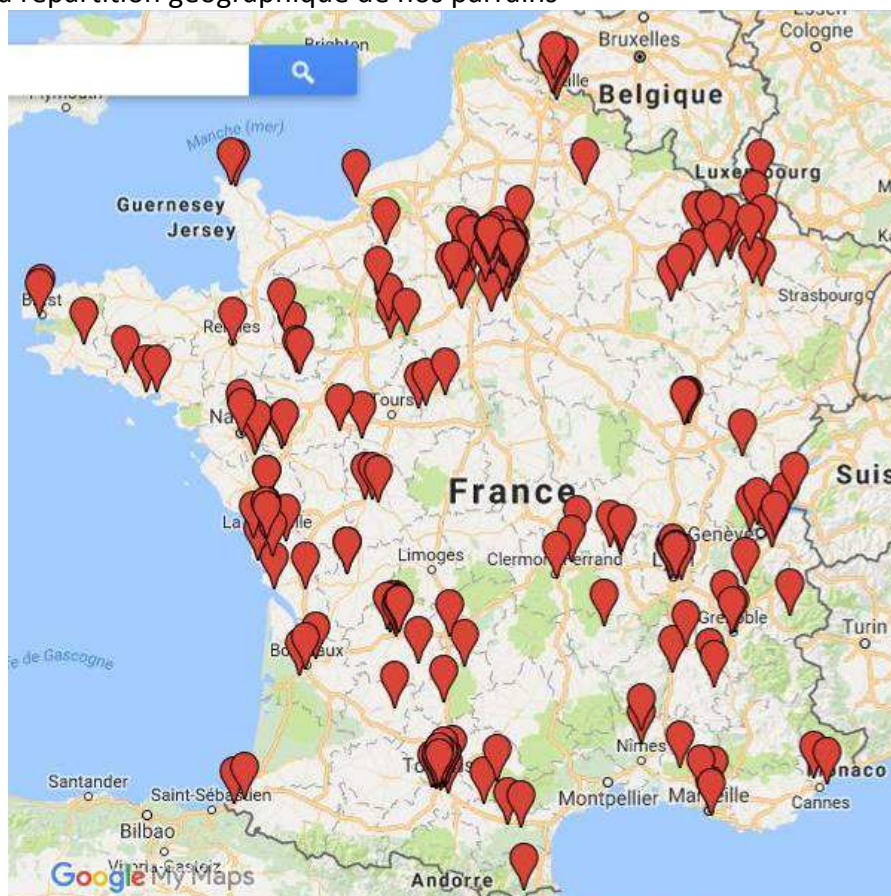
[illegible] répartition géographique de nos parrains

Brighton
Plymouth
Manche (mer)
Guernesey
Jersey
Brest
Rennes
Nantes
Tours
La Rochelle
Bordeaux
Limoges
Clermont-Ferrand
France
Lyon
Genève
Grenoble
Turin
Nîmes
Montpellier
Marseille
Cannes
Monaco
Toulouse
Andorre
Santander
Saint-Sébastien
Bilbao
Vitoria-Gasteiz
de Gascogne
Bruxelles
Belgique
Lille
Luxembourg
Strasbourg
Cologne
Essen
Suis
Google My Maps